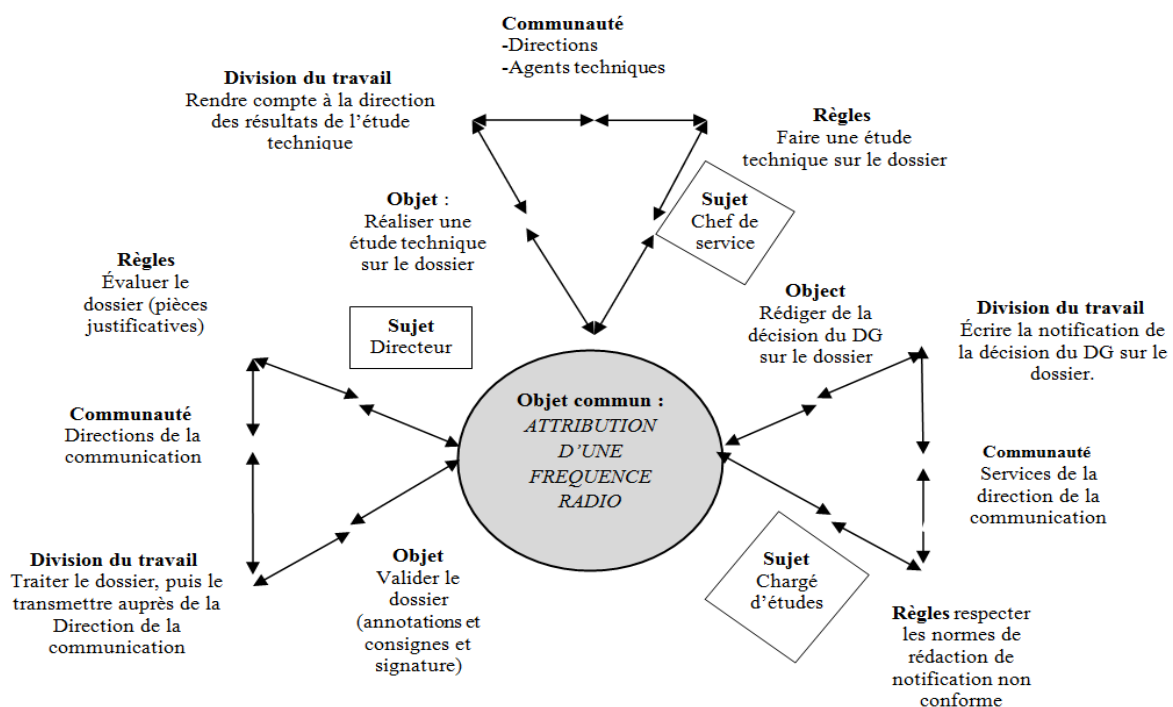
**Communauté**
-Directions
-Agents techniques

**Division du travail**
Rendre compte à la direction des résultats de l'étude technique

**Règles**
Faire une étude technique sur le dossier

**Objet** :
Réaliser une étude technique sur le dossier

**Sujet**
Chef de service

**Règles**
Évaluer le dossier (pièces justificatives)

**Sujet**
Directeur

**Object**
Rédiger de la décision du DG sur le dossier

**Division du travail**
Écrire la notification de la décision du DG sur le dossier.

**Communauté**
Directions de la communication

**Objet commun :**
*ATTRIBUTION D'UNE FREQUENCE RADIO*

**Communauté**
Services de la direction de la communication

**Division du travail**
Traiter le dossier, puis le transmettre auprès de la Direction de la communication

**Objet**
Valider le dossier (annotations et consignes et signature)

**Sujet**
Chargé d'études

**Règles** respecter les normes de rédaction de notification non conforme